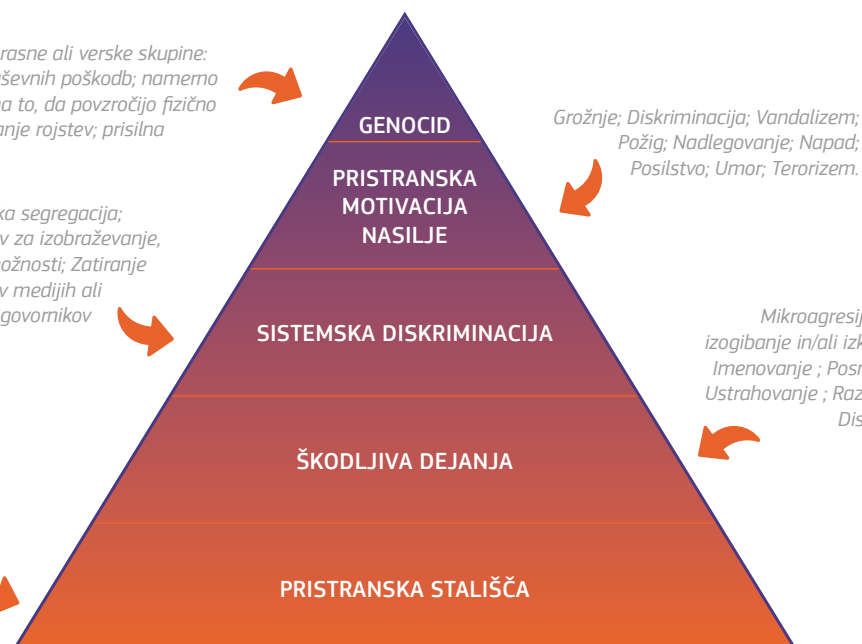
rasne ali verske skupine: ševnih poškodb; namerno na to, da povzročijo fizično anje rojstev; prisilna

GENOCID

Grožnje; Diskriminacija; Vandalizem; Požig; Nadlegovanje; Napad; Posilstvo; Umor; Terorizem.

PRISTRANSKA MOTIVACIJA NASILJE

ka segregacija; v za izobraževanje, ožnosti; Zatiranje v medijih ali govornikov

SISTEMSKA DISKRIMINACIJA

Mikroagresij izogibanje in/ali izk Imenovanje ; Posr Ustrahovanje ; Raz Dis

ŠKODLJIVA DEJANJA

PRISTRANSKA STALIŠČA